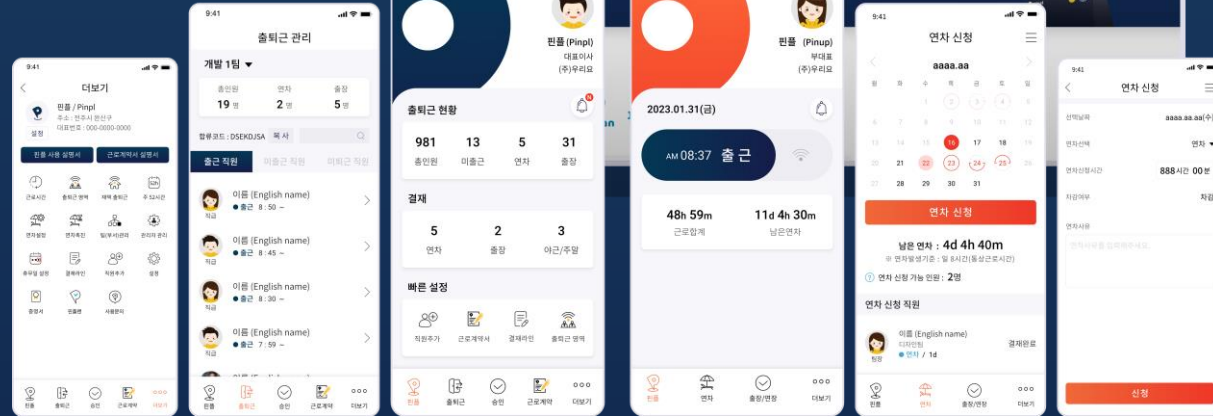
9:41
더보기
핀플 / Pinpl
주소 : 인주시 완산구
대표번호 : 000-0000-0000
설정
핀플 사용 설명서
근로계약서 설명서
근로시간
출퇴근 명역
재택 출퇴근
주 52시간
연차설정
연차촉진
일/부서관리
권리자 관리
휴무일 설정
결재라인
직원추가
설정
공지사항
핀플맵
사용문의
핀플
출퇴근
승인
근로계약
더보기

9:41
출퇴근 관리
개발 1팀
총인원 19 명
연차 2 명
출장 5 명
접속코드 : DSEKDJSA 복사
출근 직원
미출근 직원
퇴근 직원
이름 (English name)
직급
출근 8 : 50 ~
이름 (English name)
직급
출근 8 : 45 ~
이름 (English name)
직급
출근 8 : 30 ~
이름 (English name)
직급
출근 7 : 59 ~
핀플
출퇴근
승인
근로계약
더보기

핀플 (Pinpl)
대표이사
(주)우리요
출퇴근 현황
981
총인원
13
미출근
5
연차
31
출장
결재
5
연차
2
출장
3
야근/주말
빠른 설정
직원추가
근로계약서
결재라인
출퇴근 명역
핀플
출퇴근
승인
근로계약
더보기

핀플 (Pinup)
부대표
(주)우리요
2023.01.31(금)
AM 08:37 출 근
48h 59m
근로합계
11d 4h 30m
남은연차
핀플
연차
출장/연장
더보기

9:41
연차 신청
aaaa.aa
월 화 수 목 금 토 일
1 2 3 4 5
6 7 8 9 10 11 12
13 14 15 16 17 18 19
20 21 22 23 24 25 26
27 28 29 30 31
연차 신청
남은 연차 : 4d 4h 40m
※ 연차발생기준 : 일 8시간(동성근로시간)
연차 신청 가능 인원 : 2명
연차 신청 직원
이름 (English name)
디자인팀
직급
연차 / 1d
결재완료
핀플
연차
출장/연장
더보기

9:41
연차 신청
신청날짜
aaaa.aa.aa(
연차선택
연차
연차신청시간
888시간 00분
차감여부
차감
연차사유
연차사유를 입력해주세요.
신청